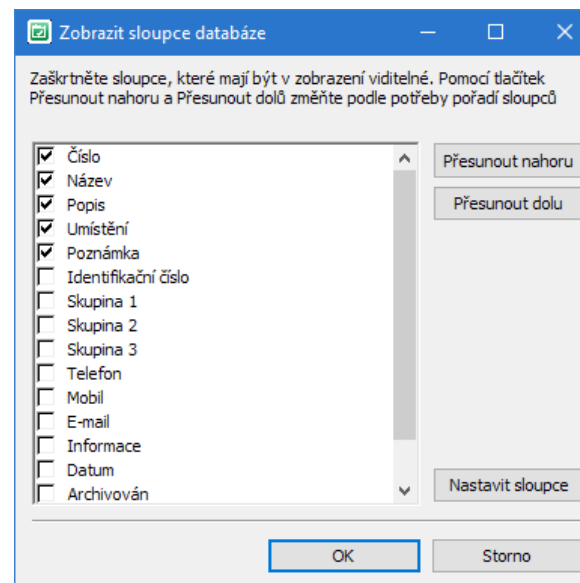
Zobrazit sloupce databáze

Zaškrtněte sloupce, které mají být v zobrazení viditelné. Pomocí tlačítek Přesunout nahoru a Přesunout dolů změňte podle potřeby pořadí sloupců

Číslo
Název
Popis
Umístění
Poznámka
Identifikační číslo
Skupina 1
Skupina 2
Skupina 3
Telefon
Mobil
E-mail
Informace
Datum
Archivován

Přesunout nahoru
Přesunout dolu
Nastavit sloupce

OK
Storno